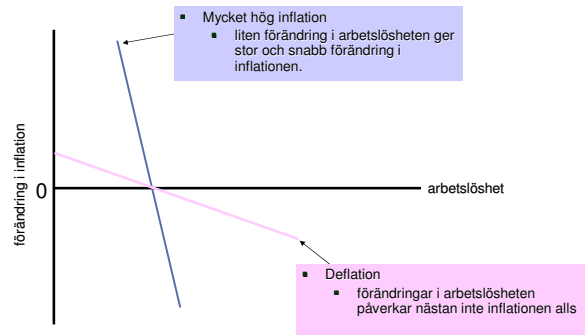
Mycket hög inflation
liten förändring i arbetslösheten ger stor och snabb förändring i inflationen.

förändring i inflation

0

arbetslöshet

Deflation
förändringar i arbetslösheten påverkar nästan inte inflationen alls